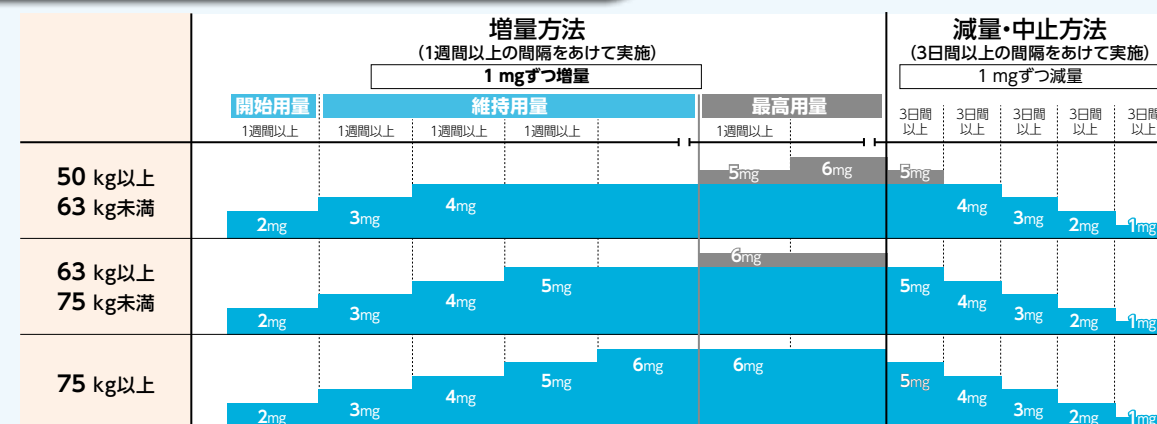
| | 増量方法 (1週間以上の間隔をあけて実施) 1 mgずつ増量 | | | | | | 減量・中止方法 (3日間以上の間隔をあけて実施) 1 mgずつ減量 | | | | |
|---|---|---|---|---|---|---|---|---|---|---|---|
| | 開始用量 | 維持用量 | | | | 最高用量 | | | | | |
| | 1週間以上 | 1週間以上 | 1週間以上 | 1週間以上 | | 1週間以上 | 3日間以上 | 3日間以上 | 3日間以上 | 3日間以上 | 3日間以上 |
| 50 kg以上 63 kg未満 | 2mg | 3mg | 4mg | | | 5mg 6mg | 5mg | 4mg | 3mg | 2mg | 1mg |
| 63 kg以上 75 kg未満 | 2mg | 3mg | 4mg | 5mg | | 6mg | 5mg | 4mg | 3mg | 2mg | 1mg |
| 75 kg以上 | 2mg | 3mg | 4mg | 5mg | 6mg | 6mg | 5mg | 4mg | 3mg | 2mg | 1mg |